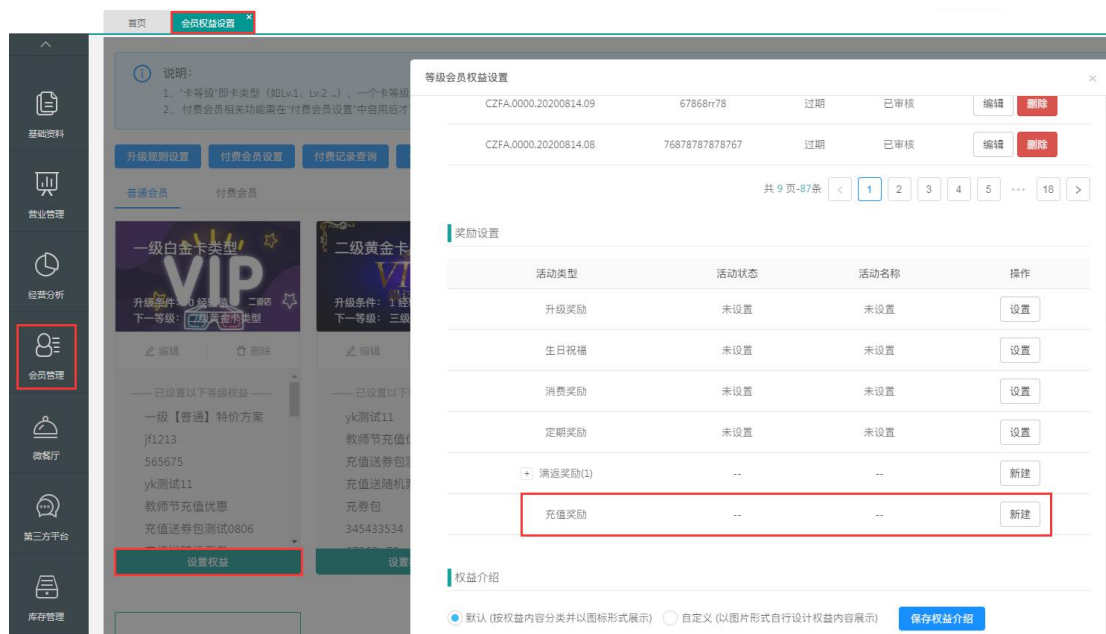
首页 会员权益设置 ×

基础资料
营业管理
经营分析
会员管理
微餐厅
第三方平台
库存管理

说明:
1、"卡等级"即卡类型(如Lv.1、Lv.2 ...),一个卡等级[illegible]
2、付费会员相关功能需在"付费会员设置"中启用后才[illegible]

升级规则设置 付费会员设置 付费记录查询

普通会员 付费会员

一级白金卡类型 VIP
升级条件:0 经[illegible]
下一等级:二级黄金卡类型

二级黄金卡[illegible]
升级条件:1 经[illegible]
下一等级:三级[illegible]

编辑 删除
编辑

—— 已设置以下等级权益 ——
一级【普通】特价方案
jf1213
565675
yk测试11
教师节充值优惠
充值送券包测试0806

—— 已设置以下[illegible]
yk测试11
教师节充值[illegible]
充值送券包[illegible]
充值送随机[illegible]
充券包
345433534

设置权益
设置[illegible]

等级会员权益设置 ×

| CZFA.0000.20200814.09 | 67868rr78 | 过期 | 已审核 | 编辑 删除 |
|---|---|---|---|---|
| CZFA.0000.20200814.08 | 76878787878767 | 过期 | 已审核 | 编辑 删除 |

共 9 页-87条 < 1 2 3 4 5 ··· 18 >

奖励设置

| 活动类型 | 活动状态 | 活动名称 | 操作 |
|---|---|---|---|
| 升级奖励 | 未设置 | 未设置 | 设置 |
| 生日祝福 | 未设置 | 未设置 | 设置 |
| 消费奖励 | 未设置 | 未设置 | 设置 |
| 定期奖励 | 未设置 | 未设置 | 设置 |
| + 满返奖励(1) | -- | -- | 新建 |
| 充值奖励 | -- | -- | 新建 |

权益介绍

默认 (按权益内容分类并以图标形式展示) 自定义 (以图片形式自行设计权益内容展示) 保存权益介绍